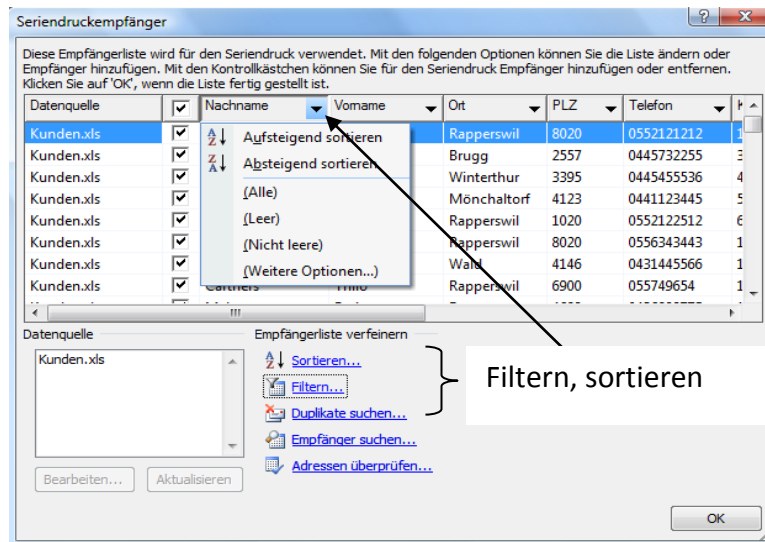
Seriendruckempfänger

Diese Empfängerliste wird für den Seriendruck verwendet. Mit den folgenden Optionen können Sie die Liste ändern oder Empfänger hinzufügen. Mit den Kontrollkästchen können Sie für den Seriendruck Empfänger hinzufügen oder entfernen. Klicken Sie auf 'OK', wenn die Liste fertig gestellt ist.

| Datenquelle | ☑ | Nachname | Vorname | Ort | PLZ | Telefon |
|---|---|---|---|---|---|---|
| Kunden.xls | ☑ | | | Rapperswil | 8020 | 0552121212 |
| Kunden.xls | ☑ | | | Brugg | 2557 | 0445732255 |
| Kunden.xls | ☑ | | | Winterthur | 3395 | 0445455536 |
| Kunden.xls | ☑ | | | Mönchaltorf | 4123 | 0441123445 |
| Kunden.xls | ☑ | | | Rapperswil | 1020 | 0552122512 |
| Kunden.xls | ☑ | | | Rapperswil | 8020 | 0556343443 |
| Kunden.xls | ☑ | | | Wald | 4146 | 0431445566 |
| Kunden.xls | ☑ | Carthers | Thilo | Rapperswil | 6900 | 055749654 |

Aufsteigend sortieren
Absteigend sortieren
(Alle)
(Leer)
(Nicht leere)
(Weitere Optionen...)

Datenquelle
Kunden.xls
Bearbeiten... Aktualisieren

Empfängerliste verfeinern
Sortieren...
Filtern...
Duplikate suchen...
Empfänger suchen...
Adressen überprüfen...

Filtern, sortieren

OK